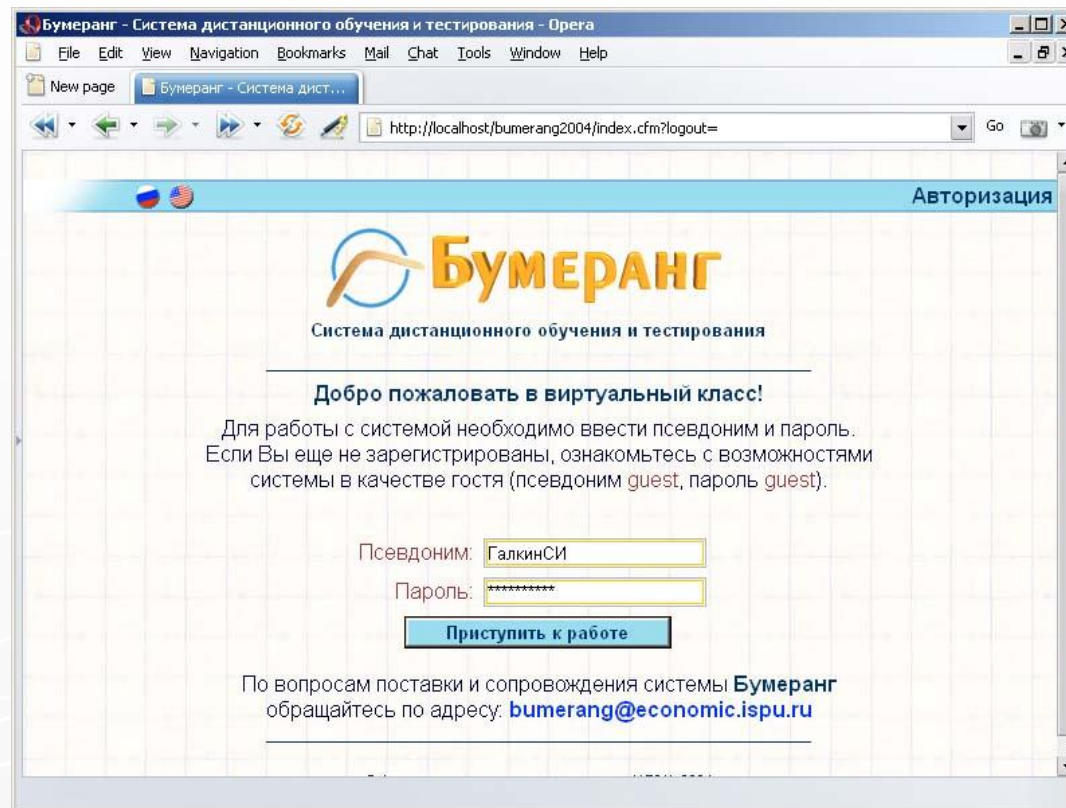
Бумеранг - Система дистанционного обучения и тестирования - Opera

File Edit View Navigation Bookmarks Mail Chat Tools Window Help

New page | Бумеранг - Система дист...

http://localhost/bumerang2004/index.cfm?logout=

Go

Авторизация

Бумеранг

Система дистанционного обучения и тестирования

Добро пожаловать в виртуальный класс!

Для работы с системой необходимо ввести псевдоним и пароль. Если Вы еще не зарегистрированы, ознакомьтесь с возможностями системы в качестве гостя (псевдоним guest, пароль guest).

Псевдоним: ГалкинСИ

Пароль: **********

Приступить к работе

По вопросам поставки и сопровождения системы Бумеранг обращайтесь по адресу: bumerang@economic.ispu.ru

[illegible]